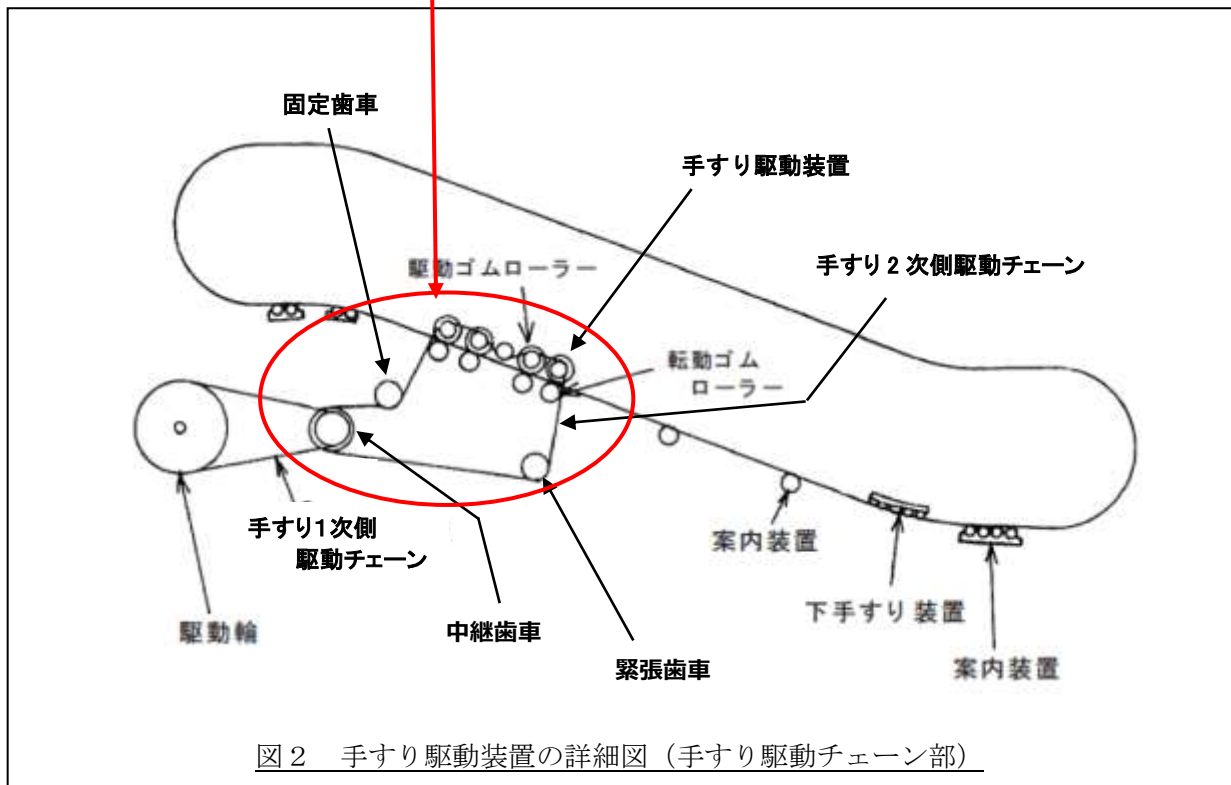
固定歯車

手すり駆動装置

駆動ゴムローラー

手すり２次側駆動チェーン

転動ゴム
ローラー

手すり1次側
駆動チェーン

案内装置

下手すり装置

駆動輪

中継歯車

緊張歯車

案内装置

図２　手すり駆動装置の詳細図（手すり駆動チェーン部）